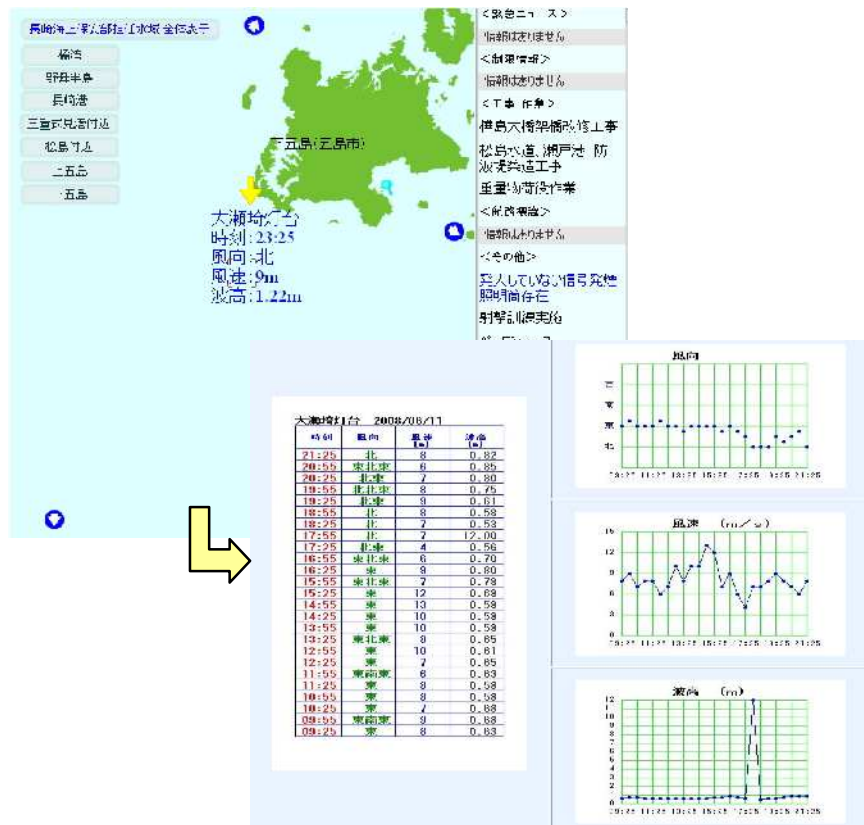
長崎海上保安部管轄全体表示

橘湾
野母半島
長崎港
三重式見港付近
松島付近
上五島
下五島

下五島(五島市)

大瀬埼灯台
時刻:23:25
風向:北
風速:9m
波高:1.22m

<緊急ニュース>
情報はありません
<制限情報>
情報はありません
<工事・作業>
伊島大橋架橋改修工事
松島水道、瀬戸港 防波堤築造工事
重量物搭設作業
<航路標識>
情報はありません
<その他>
発表していない信号発煙照明弾存在
射撃訓練実施

大瀬埼灯台　2008/06/11

| 時刻 | 風向 | 風速 [m] | 波高 [m] |
|---|---|---|---|
| 21:25 | 北 | 8 | 0.82 |
| 20:55 | 東北東 | 6 | 0.85 |
| 20:25 | 北東 | 7 | 0.80 |
| 19:55 | 北北東 | 8 | 0.75 |
| 19:25 | 北東 | 9 | 0.61 |
| 18:55 | 北 | 8 | 0.58 |
| 18:25 | 北 | 7 | 0.53 |
| 17:55 | 北 | 7 | 12.00 |
| 17:25 | 北東 | 4 | 0.56 |
| 16:55 | 東北東 | 6 | 0.70 |
| 16:25 | 東 | 9 | 0.80 |
| 15:55 | 東北東 | 7 | 0.78 |
| 15:25 | 東 | 12 | 0.68 |
| 14:55 | 東 | 13 | 0.59 |
| 14:25 | 東 | 10 | 0.58 |
| 13:55 | 東 | 10 | 0.58 |
| 13:25 | 東北東 | 8 | 0.65 |
| 12:55 | 東 | 10 | 0.61 |
| 12:25 | 東 | 7 | 0.65 |
| 11:55 | 東南東 | 6 | 0.63 |
| 11:25 | 東 | 8 | 0.58 |
| 10:55 | 東 | 8 | 0.58 |
| 10:25 | 東 | 7 | 0.68 |
| 09:55 | 東南東 | 9 | 0.68 |
| 09:25 | 東 | 8 | 0.63 |

風向
西
南
東
北

風速 (m/s)
12
8
4
0

波高 (m)
12
10
8
6
4
2
0